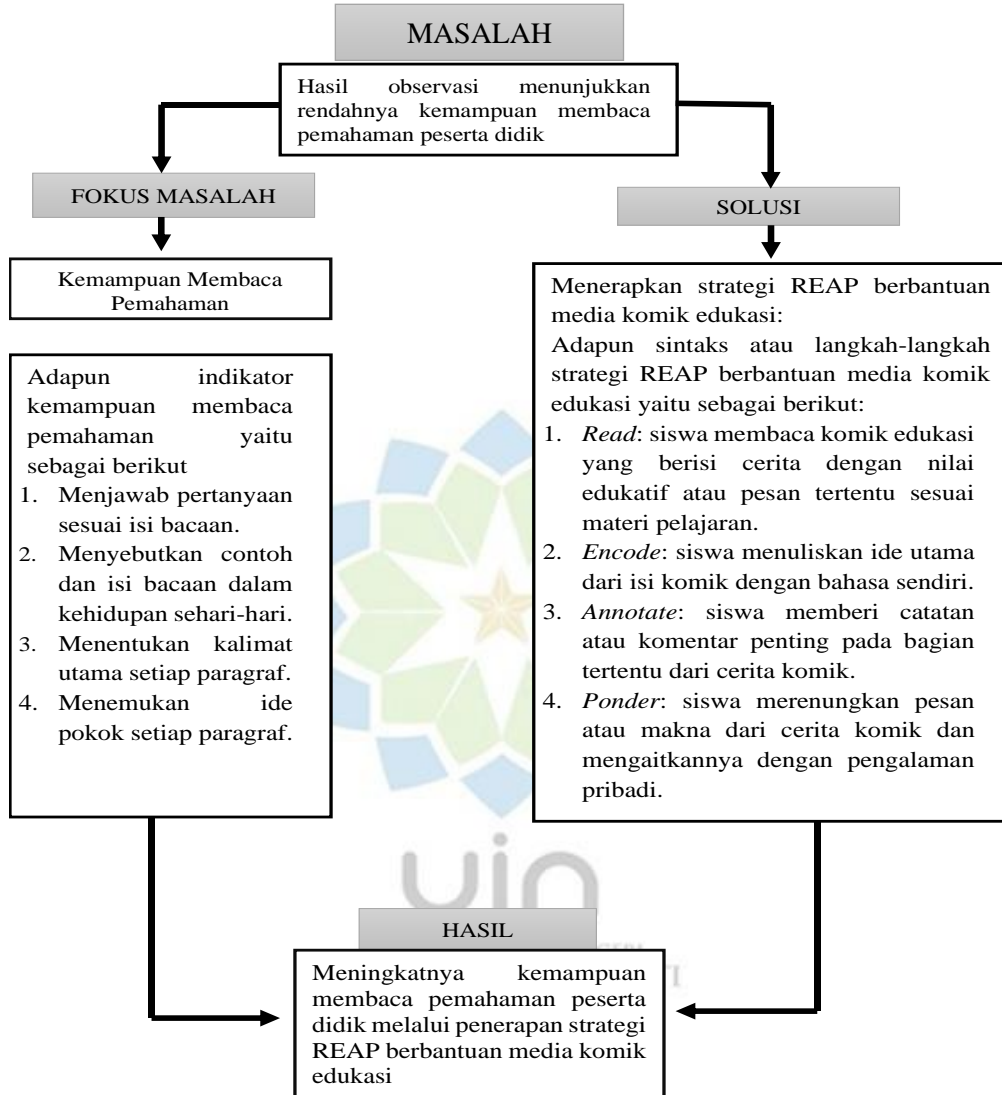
MASALAH

Hasil observasi menunjukkan rendahnya kemampuan membaca pemahaman peserta didik

FOKUS MASALAH

Kemampuan Membaca Pemahaman

Adapun indikator kemampuan membaca pemahaman yaitu sebagai berikut
1. Menjawab pertanyaan sesuai isi bacaan.
2. Menyebutkan contoh dan isi bacaan dalam kehidupan sehari-hari.
3. Menentukan kalimat utama setiap paragraf.
4. Menemukan ide pokok setiap paragraf.

SOLUSI

Menerapkan strategi REAP berbantuan media komik edukasi:
Adapun sintaks atau langkah-langkah strategi REAP berbantuan media komik edukasi yaitu sebagai berikut:
1. *Read*: siswa membaca komik edukasi yang berisi cerita dengan nilai edukatif atau pesan tertentu sesuai materi pelajaran.
2. *Encode*: siswa menuliskan ide utama dari isi komik dengan bahasa sendiri.
3. *Annotate*: siswa memberi catatan atau komentar penting pada bagian tertentu dari cerita komik.
4. *Ponder*: siswa merenungkan pesan atau makna dari cerita komik dan mengaitkannya dengan pengalaman pribadi.

uin

HASIL

Meningkatnya kemampuan membaca pemahaman peserta didik melalui penerapan strategi REAP berbantuan media komik edukasi